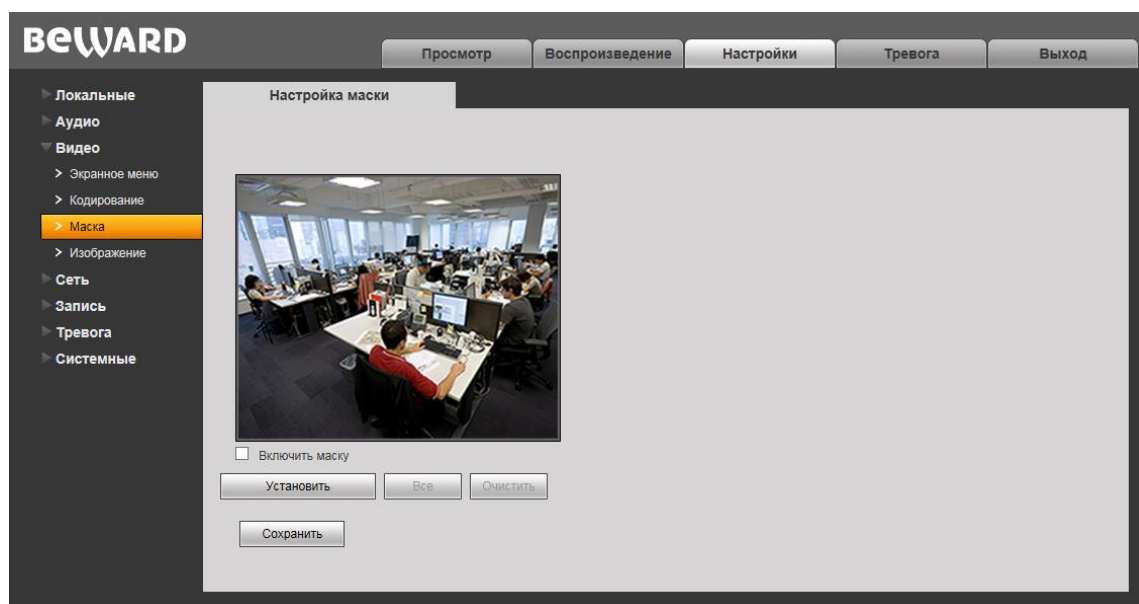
BEWARD

Просмотр
Воспроизведение
Настройки
Тревога
Выход

Локальные
Аудио
Видео
> Экранное меню
> Кодирование
> Маска
> Изображение
Сеть
Запись
Тревога
Системные

Настройка маски

Включить маску

Установить
Все
Очистить

Сохранить